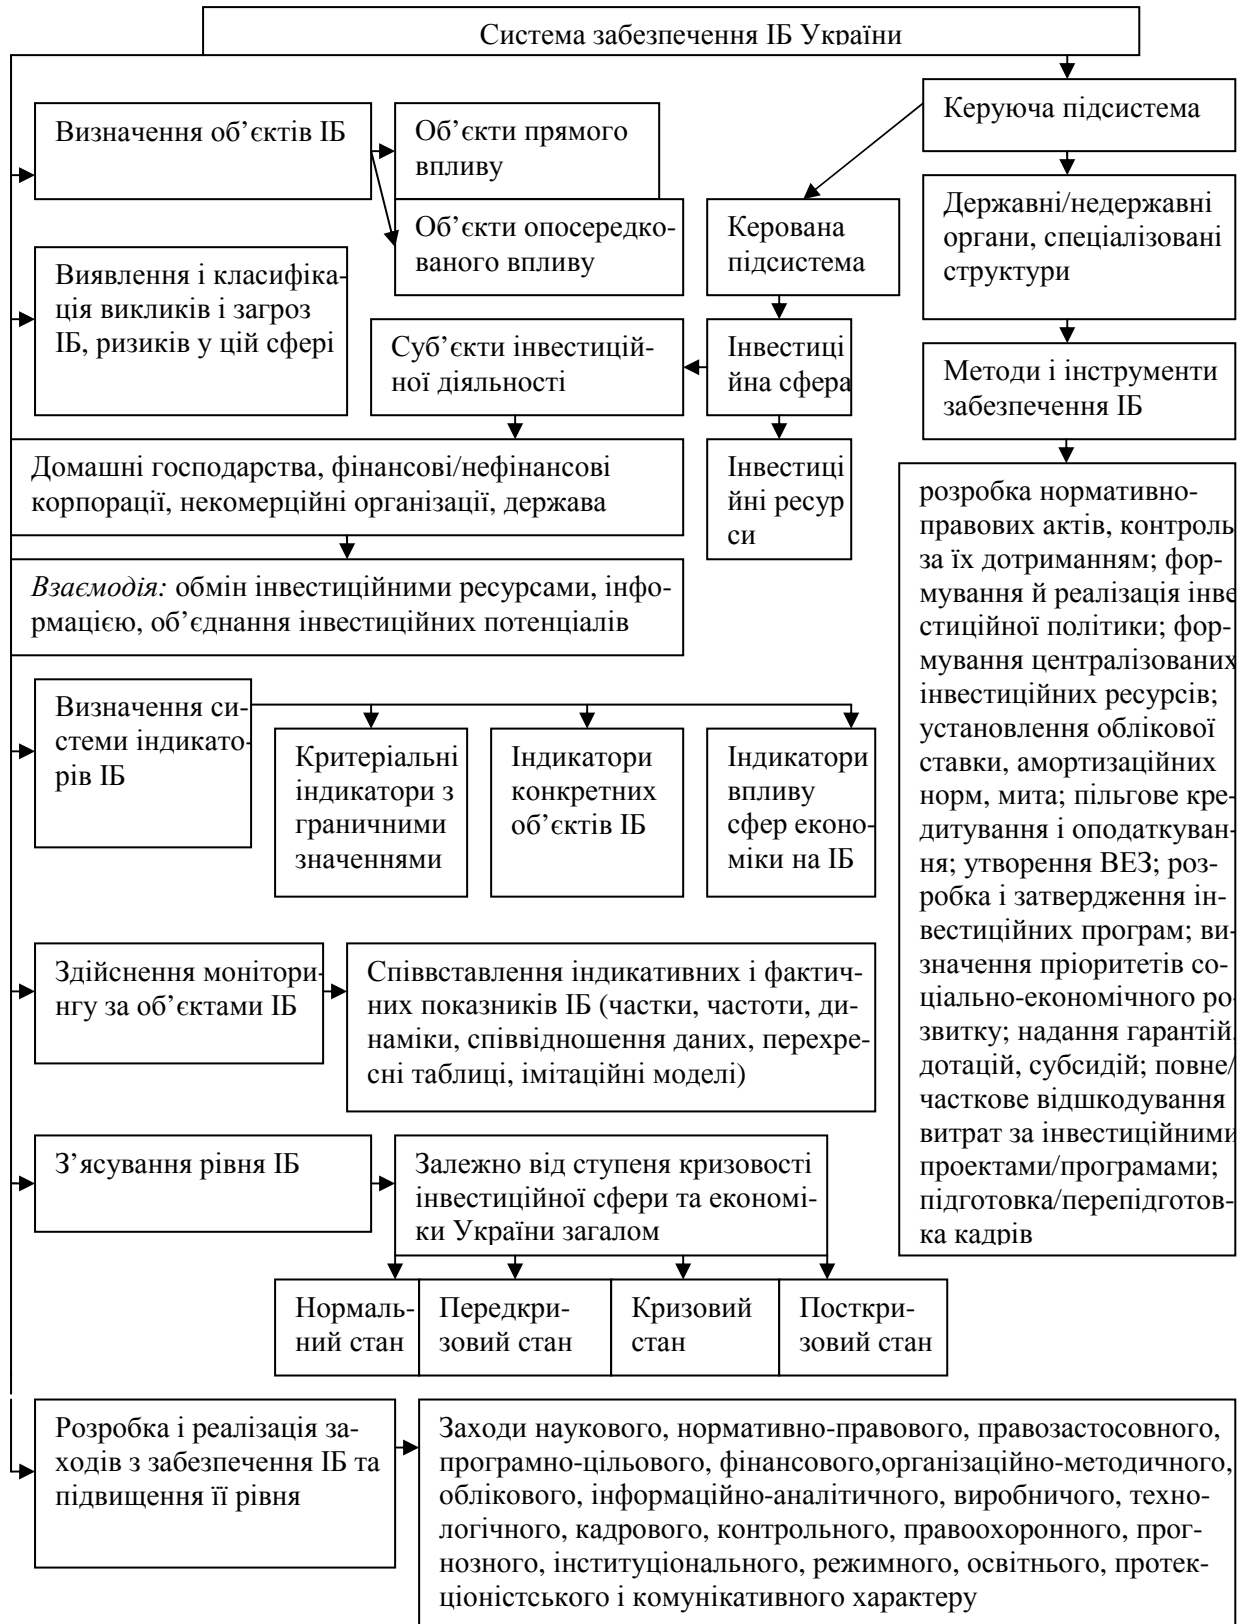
Система забезпечення ІБ України

Визначення об'єктів ІБ

Об'єкти прямого впливу

Об'єкти опосередкованого впливу

Керуюча підсистема

Керована підсистема

Державні/недержавні органи, спеціалізовані структури

Виявлення і класифікація викликів і загроз ІБ, ризиків у цій сфері

Суб'єкти інвестиційної діяльності

Інвестиційна сфера

Методи і інструменти забезпечення ІБ

Домашні господарства, фінансові/нефінансові корпорації, некомерційні організації, держава

Інвестиційні ресурси

розробка нормативно-правових актів, контроль за їх дотриманням; формування й реалізація інвестиційної політики; формування централізованих інвестиційних ресурсів; установлення облікової ставки, амортизаційних норм, мита; пільгове кредитування і оподаткування; утворення ВЕЗ; розробка і затвердження інвестиційних програм; визначення пріоритетів соціально-економічного розвитку; надання гарантій, дотацій, субсидій; повне/часткове відшкодування витрат за інвестиційними проектами/програмами; підготовка/перепідготовка кадрів

*Взаємодія:* обмін інвестиційними ресурсами, інформацією, об'єднання інвестиційних потенціалів

Визначення системи індикаторів ІБ

Критеріальні індикатори з граничними значеннями

Індикатори конкретних об'єктів ІБ

Індикатори впливу сфер економіки на ІБ

Здійснення моніторингу за об'єктами ІБ

Співвставлення індикативних і фактичних показників ІБ (частки, частоти, динаміки, співвідношення даних, перехресні таблиці, імітаційні моделі)

З'ясування рівня ІБ

Залежно від ступеня кризовості інвестиційної сфери та економіки України загалом

Нормальний стан

Передкризовий стан

Кризовий стан

Посткризовий стан

Розробка і реалізація заходів з забезпечення ІБ та підвищення її рівня

Заходи наукового, нормативно-правового, правозастосовного, програмно-цільового, фінансового,організаційно-методичного, облікового, інформаційно-аналітичного, виробничого, технологічного, кадрового, контрольного, правоохоронного, прогнозного, інституціонального, режимного, освітнього, протекціоністського і комунікативного характеру